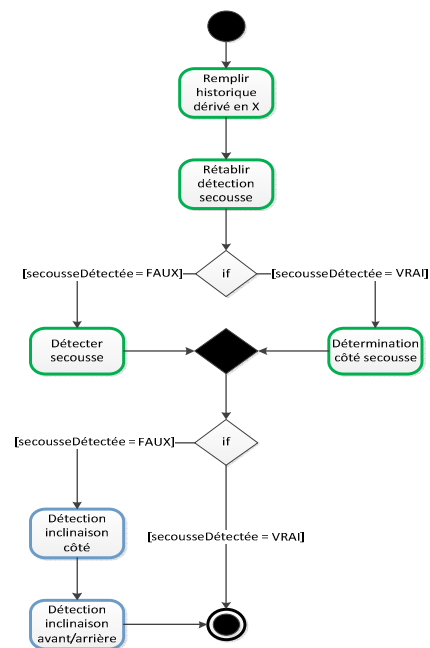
Remplir historique dérivé en X

Rétablir détection secousse

[secousseDétectée = FAUX]

if

[secousseDétectée = VRAI]

Détecter secousse

Détermination côté secousse

[secousseDétectée = FAUX]

if

Détection inclinaison côté

[secousseDétectée = VRAI]

Détection inclinaison avant/arrière